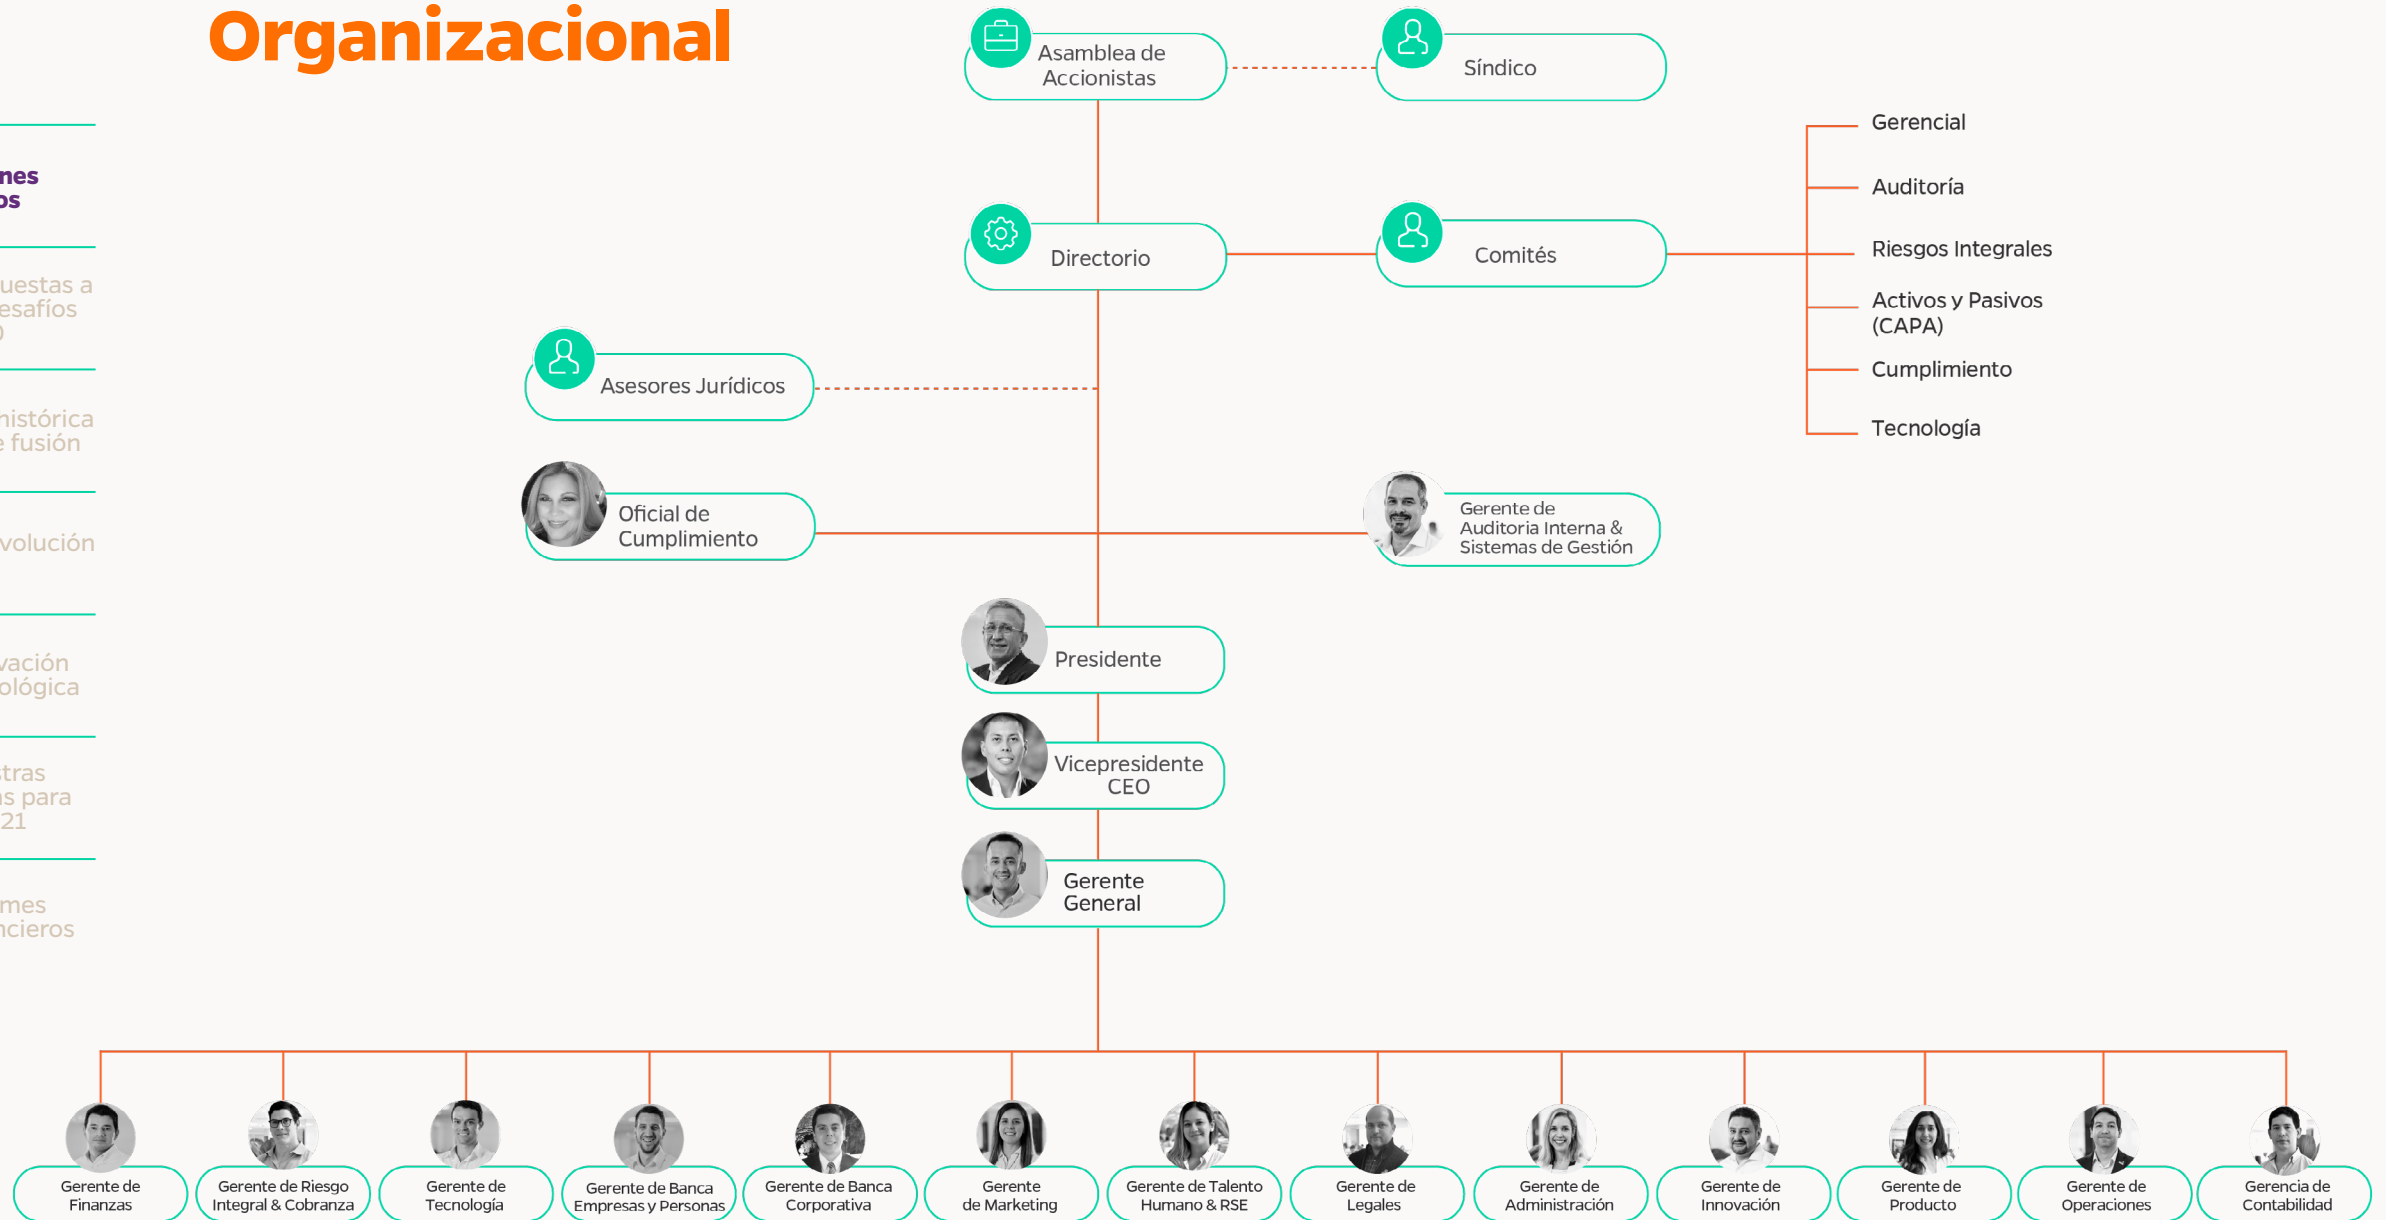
Organizacional

nes
os

uestas a
esafíos
)

istórica
e fusión

volución

vación
ológica

tras
s para
21

mes
ncieros

Asamblea de Accionistas

Síndico

Directorio

Comités

Gerencial

Auditoría

Riesgos Integrales

Activos y Pasivos (CAPA)

Cumplimiento

Tecnología

Asesores Jurídicos

Oficial de Cumplimiento

Gerente de Auditoria Interna & Sistemas de Gestión

Presidente

Vicepresidente CEO

Gerente General

Gerente de Finanzas

Gerente de Riesgo Integral & Cobranza

Gerente de Tecnología

Gerente de Banca Empresas y Personas

Gerente de Banca Corporativa

Gerente de Marketing

Gerente de Talento Humano & RSE

Gerente de Legales

Gerente de Administración

Gerente de Innovación

Gerente de Producto

Gerente de Operaciones

Gerencia de Contabilidad